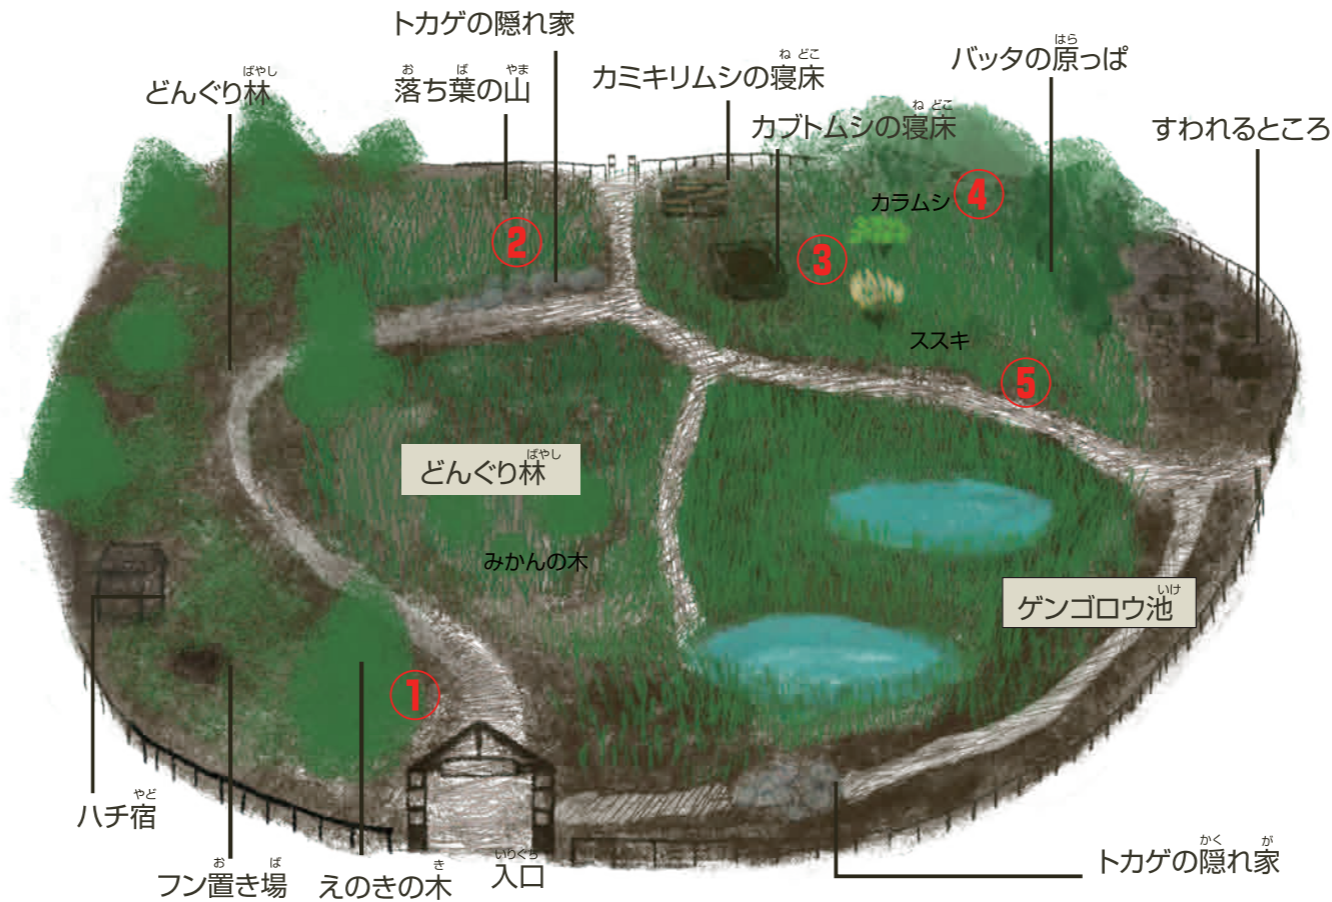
トカゲの隠れ家

どんぐり林（ばやし）

落（お）ち葉（ば）の山（やま）

カミキリムシの寝床（ねどこ）

バッタの原（はら）っぱ

カブトムシの寝床（ねどこ）

すわれるところ

カラムシ ④

②

③

ススキ

⑤

どんぐり林（ばやし）

みかんの木

ゲンゴロウ池（いけ）

①

ハチ宿（やど）

フン置（お）き場（ば）

えのきの木（き）

入口（いりぐち）

トカゲの隠（かく）れ家（が）